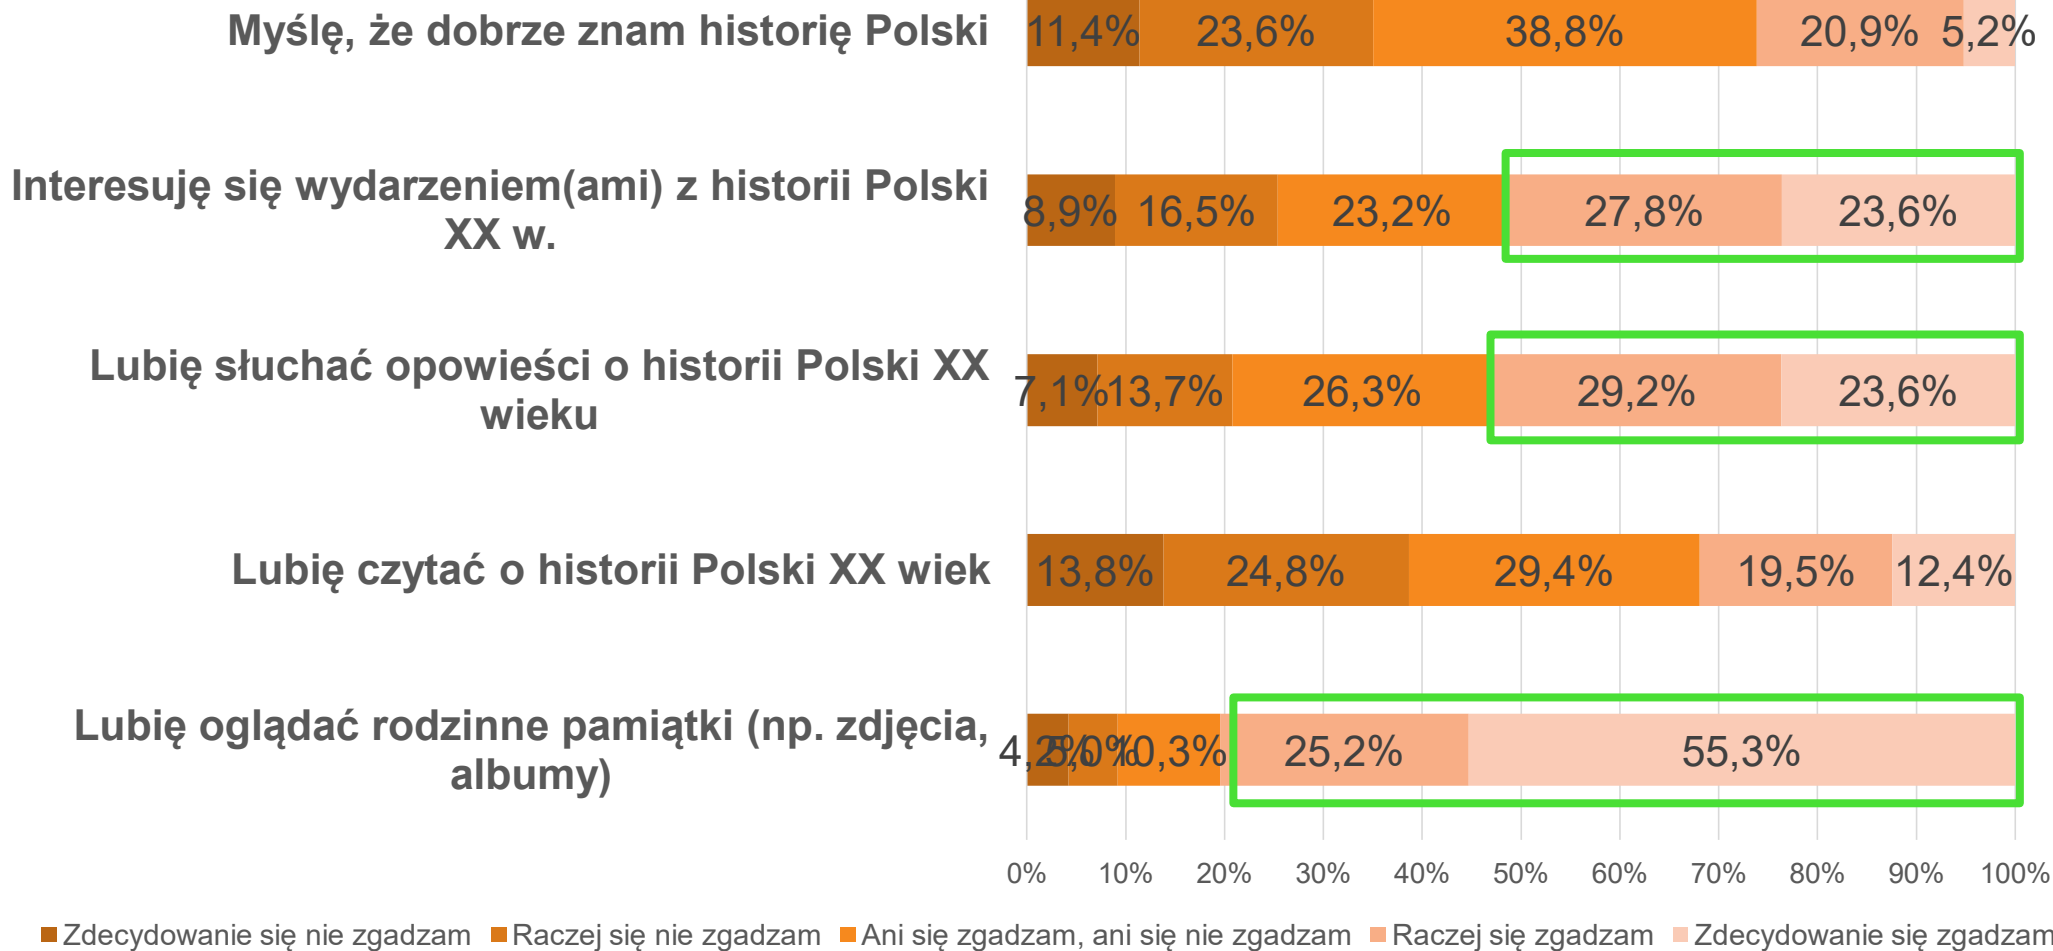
Myślę, że dobrze znam historię Polski 11,4% 23,6% 38,8% 20,9% 5,2%

Interesuję się wydarzeniem(ami) z historii Polski XX w. 8,9% 16,5% 23,2% 27,8% 23,6%

Lubię słuchać opowieści o historii Polski XX wieku 7,1% 13,7% 26,3% 29,2% 23,6%

Lubię czytać o historii Polski XX wiek 13,8% 24,8% 29,4% 19,5% 12,4%

Lubię oglądać rodzinne pamiątki (np. zdjęcia, albumy) 4,2% 5,0% 10,3% 25,2% 55,3%

0% 10% 20% 30% 40% 50% 60% 70% 80% 90% 100%

Zdecydowanie się nie zgadzam Raczej się nie zgadzam Ani się zgadzam, ani się nie zgadzam Raczej się zgadzam Zdecydowanie się zgadzam